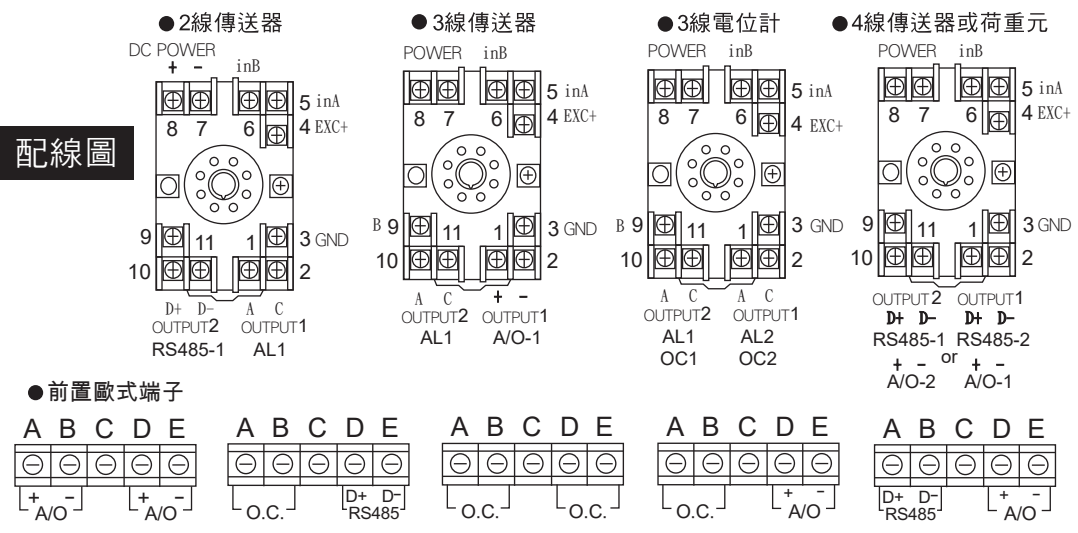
配線圖

●2線傳送器
DC POWER
+ −
inB
5 inA
8 7 6
4 EXC+
9 11 1 3 GND
10 2
D+ D− A C
OUTPUT2 OUTPUT1
RS485-1 AL1

●3線傳送器
POWER inB
5 inA
8 7 6
4 EXC+
B 9 11 1 3 GND
10 2
A C + −
OUTPUT2 OUTPUT1
AL1 A/O-1

●3線電位計
POWER inB
5 inA
8 7 6
4 EXC+
B 9 11 1 3 GND
10 2
A C A C
OUTPUT2 OUTPUT1
AL1 AL2
OC1 OC2

●4線傳送器或荷重元
POWER inB
5 inA
8 7 6
4 EXC+
9 11 1 3 GND
10 2
OUTPUT2 OUTPUT1
D+ D− D+ D−
RS485-1 RS485-2
or
+ − + −
A/O-2 A/O-1

●前置歐式端子
A B C D E
+ − + −
A/O A/O

A B C D E
O.C.
D+ D−
RS485

A B C D E
O.C. O.C.

A B C D E
O.C.
+ −
A/O

A B C D E
D+ D−
RS485
+ −
A/O